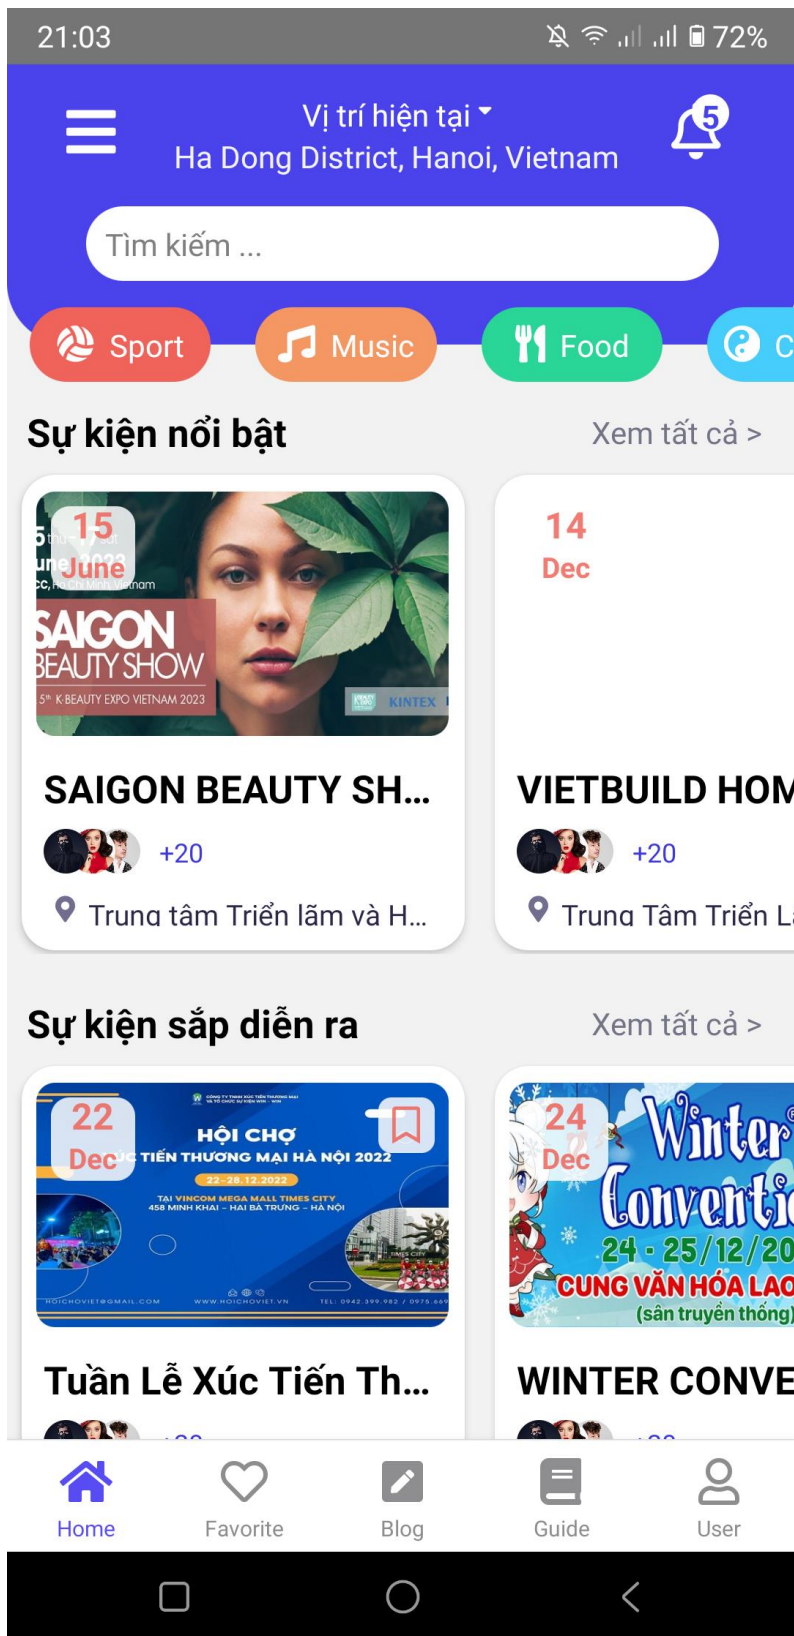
21:03

72%

Vị trí hiện tại
Ha Dong District, Hanoi, Vietnam

5

Tìm kiếm ...

Sport
Music
Food
C

Sự kiện nổi bật
Xem tất cả >

15
June

SAIGON BEAUTY SHOW
5th K-BEAUTY EXPO VIETNAM 2023
KINTEX

SAIGON BEAUTY SH...
+20
Trung tâm Triển lãm và H...

14
Dec

VIETBUILD HOM
+20
Trung Tâm Triển L

Sự kiện sắp diễn ra
Xem tất cả >

22
Dec

HỘI CHỢ
TIẾN THƯƠNG MẠI HÀ NỘI 2022
22-28.12.2022
TẠI VINCOM MEGA MALL TIMES CITY
458 MINH KHAI – HAI BÀ TRƯNG – HÀ NỘI
HOICHOVIET@GMAIL.COM
WWW.HOICHOVIET.VN
TEL: 0942.399.982 / 0975.869

24
Dec

Winter
Conventio
24 - 25/12/20
CUNG VĂN HÓA LAO
(sân truyền thống)

Tuần Lễ Xúc Tiến Th...
WINTER CONVE

Home
Favorite
Blog
Guide
User